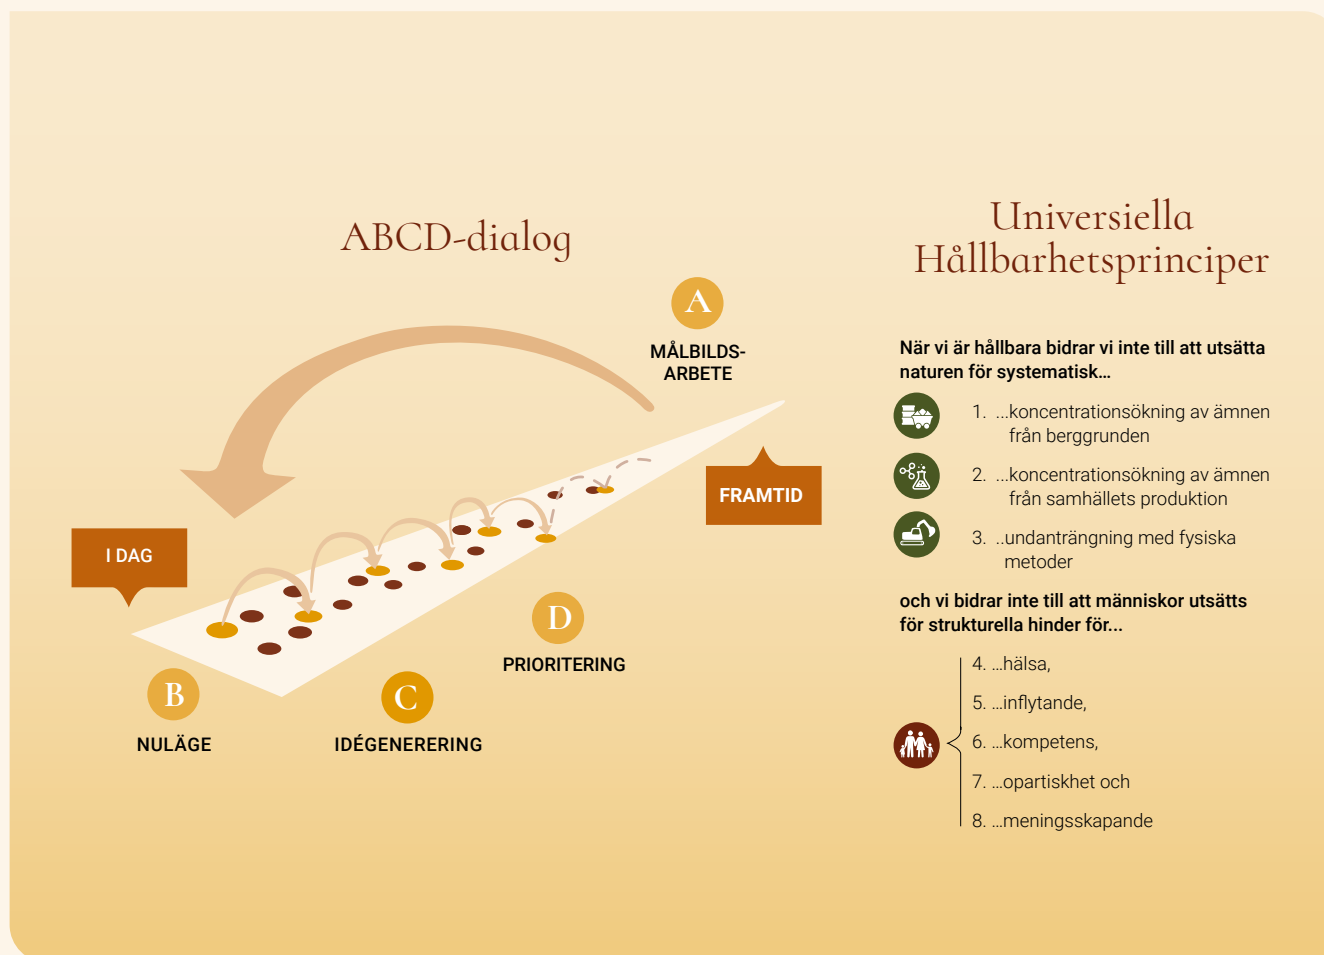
ABCD-dialog

A
MÅLBILDS-ARBETE

FRAMTID

I DAG

D
PRIORITERING

B
NULÄGE

C
IDÉGENERERING

Universiella Hållbarhetsprinciper

När vi är hållbara bidrar vi inte till att utsätta naturen för systematisk...

1. ...koncentrationsökning av ämnen från berggrunden

2. ...koncentrationsökning av ämnen från samhällets produktion

3. ..undanträngning med fysiska metoder

och vi bidrar inte till att människor utsätts för strukturella hinder för...

4. ...hälsa,

5. ...inflytande,

6. ...kompetens,

7. ...opartiskhet och

8. ...meningsskapande